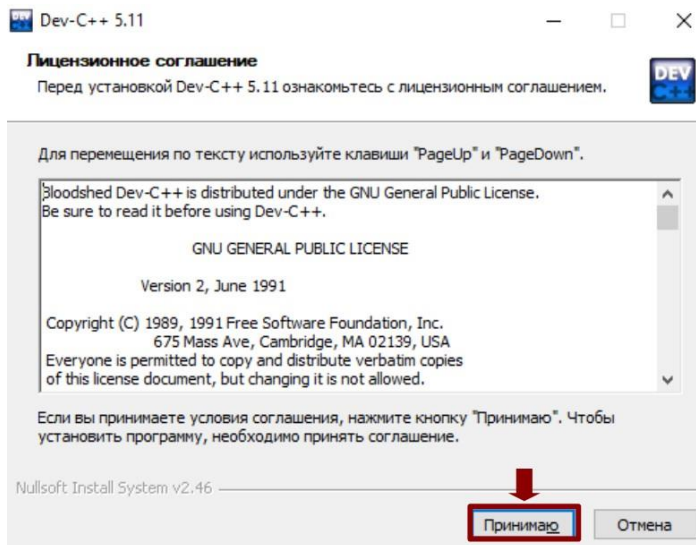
Dev-C++ 5.11

Лицензионное соглашение

Перед установкой Dev-C++ 5.11 ознакомьтесь с лицензионным соглашением.

DEV C++

Для перемещения по тексту используйте клавиши "PageUp" и "PageDown".

Bloodshed Dev-C++ is distributed under the GNU General Public License.
Be sure to read it before using Dev-C++.

GNU GENERAL PUBLIC LICENSE

Version 2, June 1991

Copyright (C) 1989, 1991 Free Software Foundation, Inc.
675 Mass Ave, Cambridge, MA 02139, USA
Everyone is permitted to copy and distribute verbatim copies
of this license document, but changing it is not allowed.

Если вы принимаете условия соглашения, нажмите кнопку "Принимаю". Чтобы установить программу, необходимо принять соглашение.

Nullsoft Install System v2.46

Принимаю

Отмена